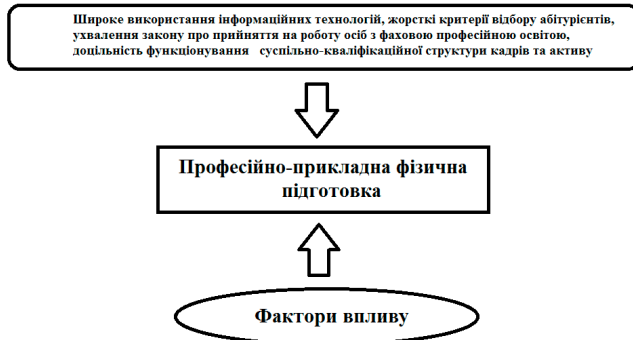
Широке використання інформаційних технологій, жорсткі критерії відбору абітурієнтів, ухвалення закону про прийняття на роботу осіб з фаховою професійною освітою, доцільність функціонування суспільно-кваліфікаційної структури кадрів та активу

Професійно-прикладна фізична підготовка

Фактори впливу